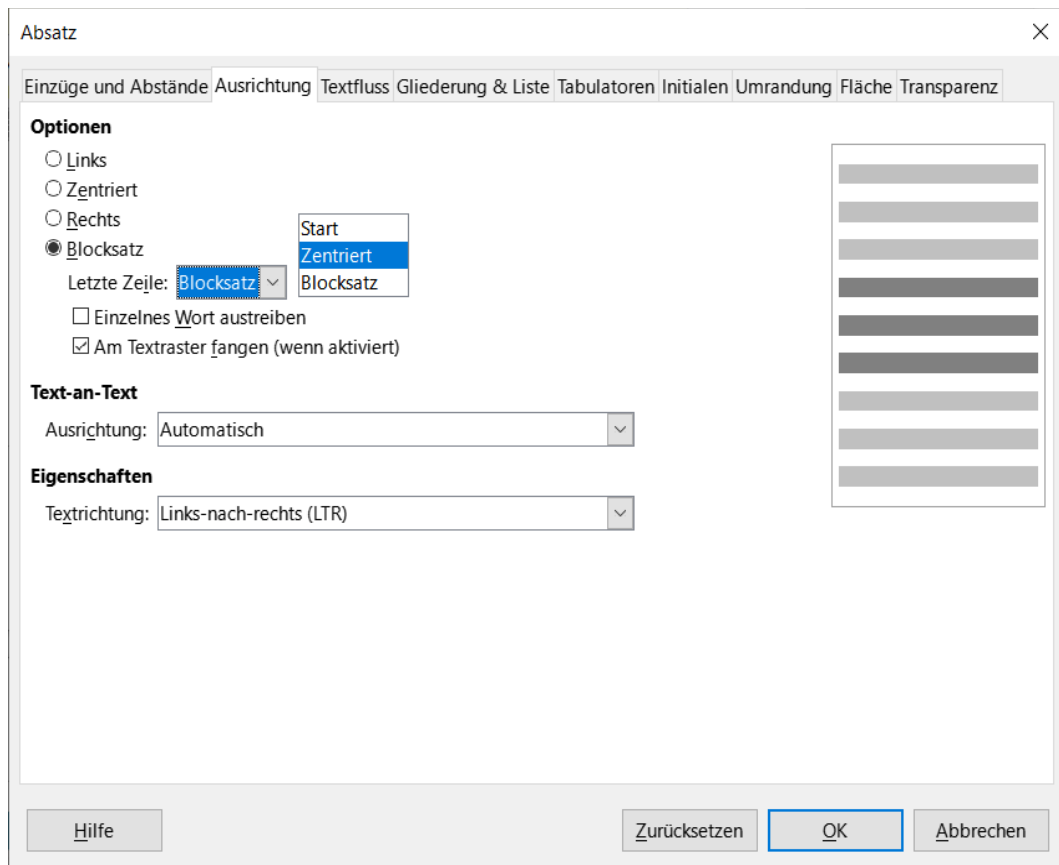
Absatz

Einzüge und Abstände | Ausrichtung | Textfluss | Gliederung & Liste | Tabulatoren | Initialen | Umrandung | Fläche | Transparenz

Optionen

Links

Zentriert

Rechts

Blocksatz

Letzte Zeile: Blocksatz

Start

Zentriert

Blocksatz

Einzelnes Wort austreiben

Am Textraster fangen (wenn aktiviert)

Text-an-Text

Ausrichtung: Automatisch

Eigenschaften

Textrichtung: Links-nach-rechts (LTR)

Hilfe

Zurücksetzen

OK

Abbrechen